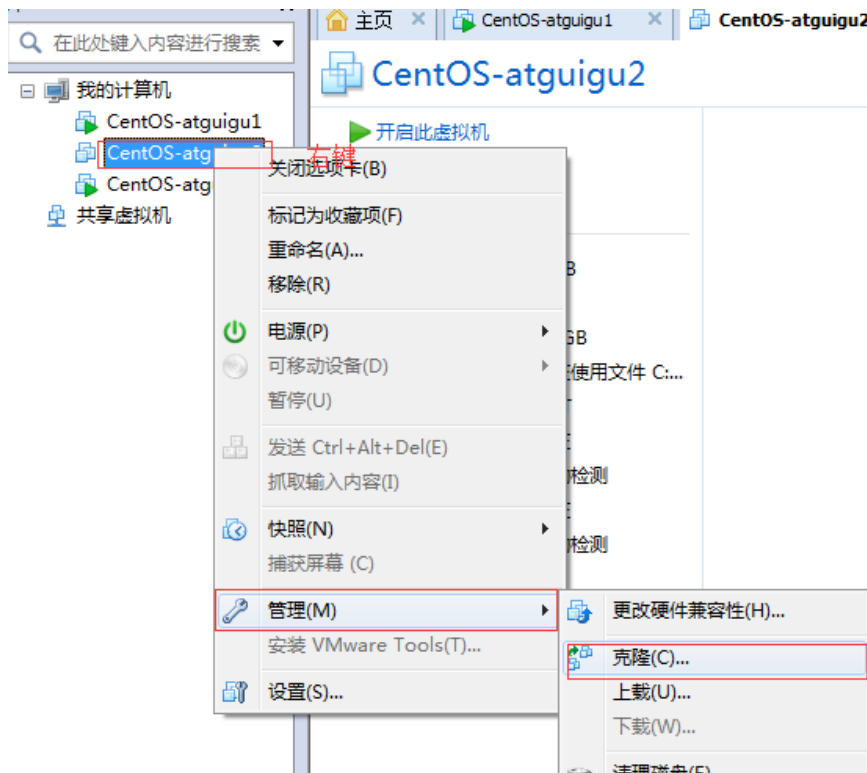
在此处键入内容进行搜索

我的计算机
CentOS-atguigu1
CentOS-atg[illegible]
CentOS-atg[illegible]
共享虚拟机

主页
CentOS-atguigu1
CentOS-atguigu2

CentOS-atguigu2

开启此虚拟机

右键

关闭选项卡(B)
标记为收藏项(F)
重命名(A)...
移除(R)
电源(P)
可移动设备(D)
暂停(U)
发送 Ctrl+Alt+Del(E)
抓取输入内容(I)
快照(N)
捕获屏幕 (C)
管理(M)
安装 VMware Tools(T)...
设置(S)...

B
GB
使用文件 C:...
检测
检测

更改硬件兼容性(H)...
克隆(C)...
上载(U)...
下载(W)...
清理磁盘(E)